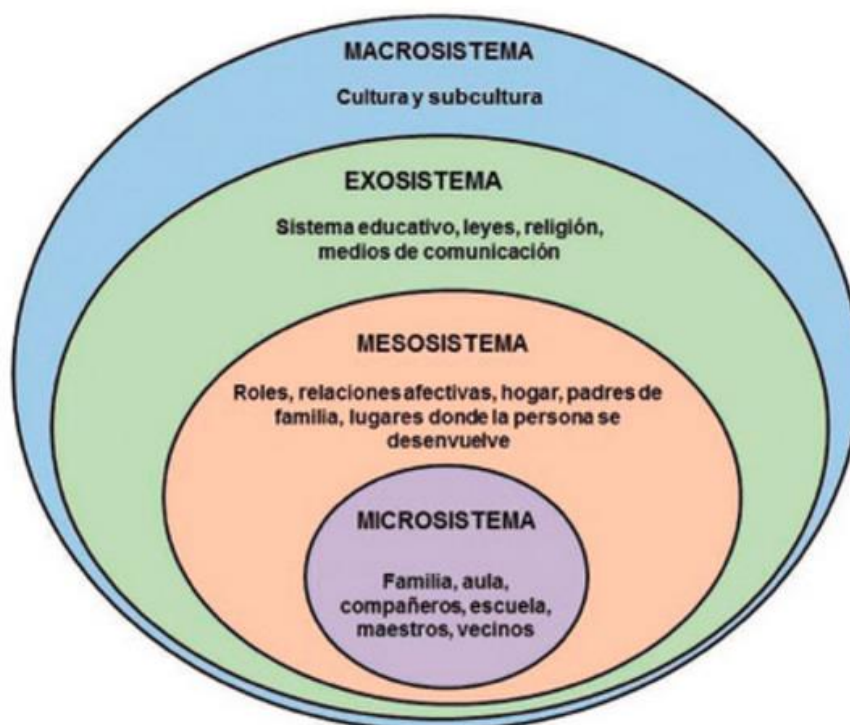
MACROSISTEMA

Cultura y subcultura

EXOSISTEMA

Sistema educativo, leyes, religión, medios de comunicación

MESOSISTEMA

Roles, relaciones afectivas, hogar, padres de familia, lugares donde la persona se desenvuelve

MICROSISTEMA

Familia, aula, compañeros, escuela, maestros, vecinos